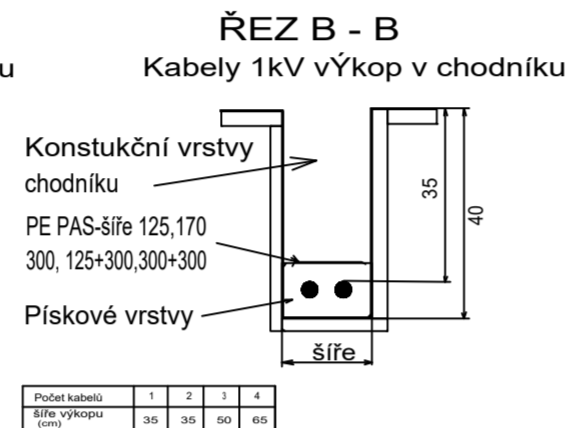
u

ŘEZ B - B
Kabely 1kV vÝkop v chodníku

Konstukční vrstvy chodníku

PE PAS-šíře 125,170 300, 125+300,300+300

Pískové vrstvy

35

40

šíře

| Počet kabelů | 1 | 2 | 3 | 4 |
|---|---|---|---|---|
| šíře výkopu (cm) | 35 | 35 | 50 | 65 |